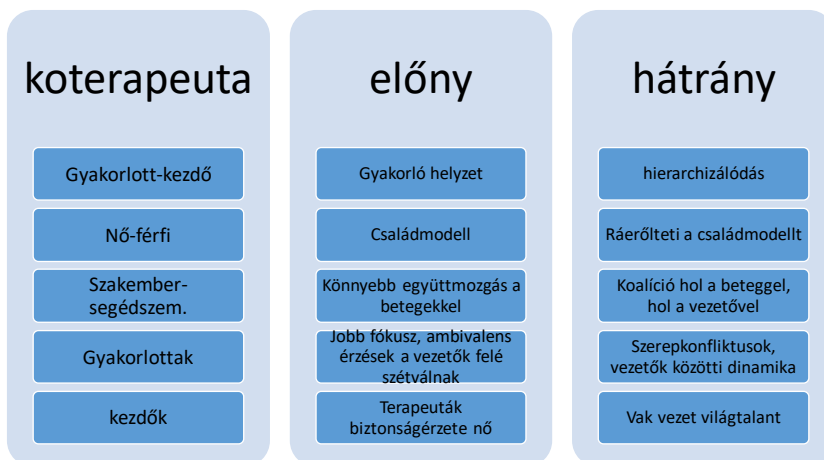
koterapeuta

Gyakorlott-kezdő

Nő-férfi

Szakember-segédszem.

Gyakorlottak

kezdők

előny

Gyakorló helyzet

Családmodell

Könnyebb együttmozgás a betegekkel

Jobb fókusz, ambivalens érzések a vezetők felé szétválnak

Terapeuták biztonságérzete nő

hátrány

hierarchizálódás

Ráerőlteti a családmodellt

Koalíció hol a beteggel, hol a vezetővel

Szerepkonfliktusok, vezetők közötti dinamika

Vak vezet világtalant